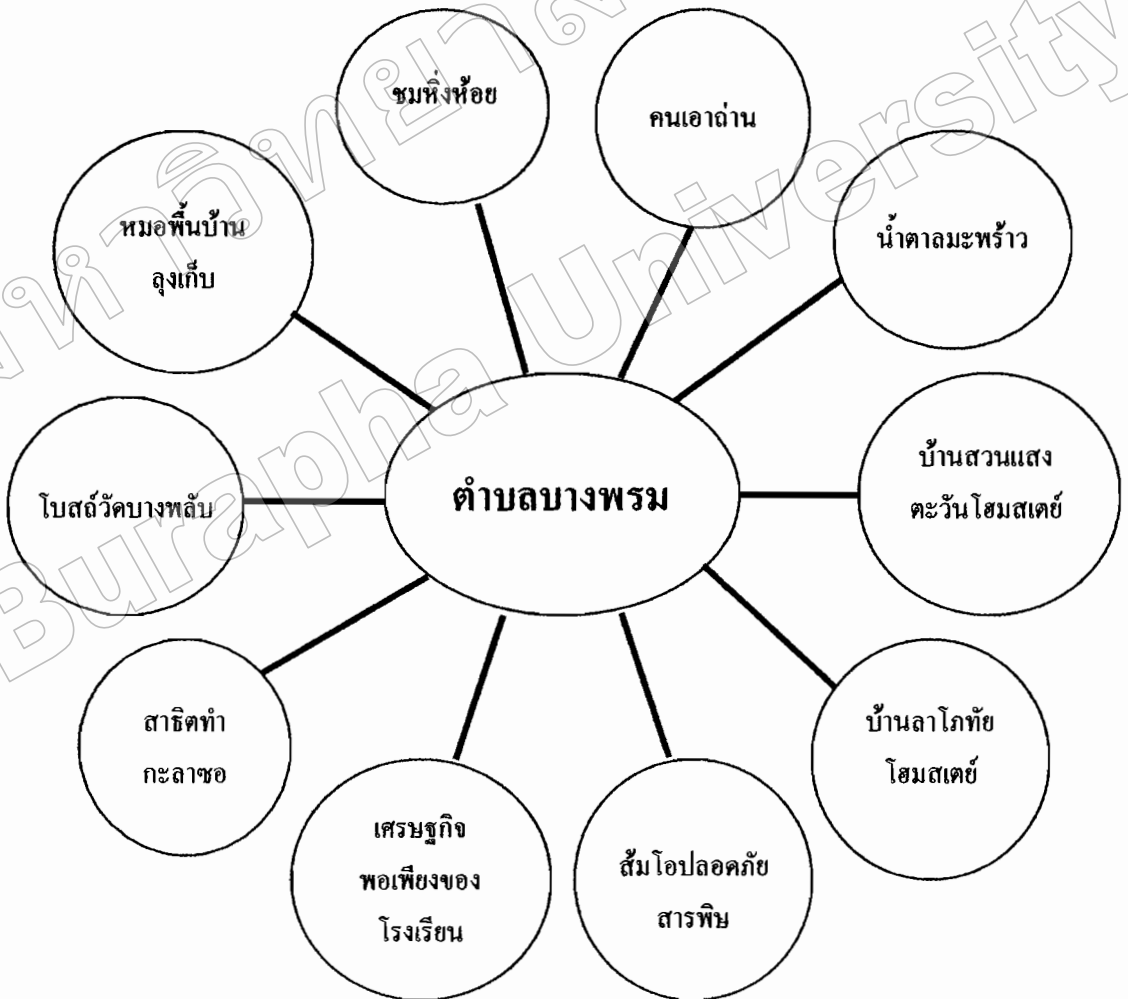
ชมหิ่งห้อย

คนเอาถ่าน

หมอพื้นบ้าน ลุงเก็บ

น้ำตาลมะพร้าว

ตำบลบางพรม

โบสถ์วัดบางพลับ

บ้านสวนแสง ตะวันโฮมสเตย์

สาธิตทำ กะลาซอ

บ้านลาโภทัย โฮมสเตย์

เศรษฐกิจ พอเพียงของ โรงเรียน

ส้มโอปลอดภัย สารพิษ

Burapha University